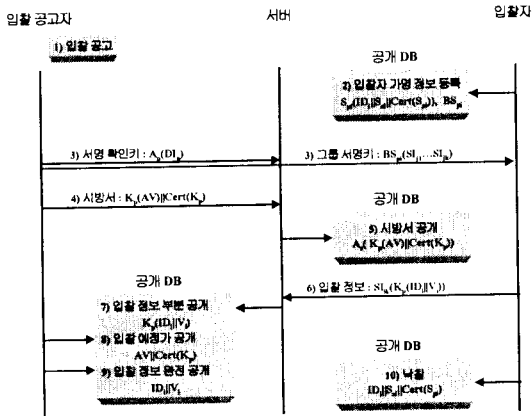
입찰 공고자

서버

입찰자

1) 입찰 공고

공개 DB

2) 입찰자 가명 정보 등록
$S_{pi}(ID_i||S_{pi}||Cert(S_{pi}))$, $BS_{pi}$

3) 서명 확인키 : $A_p(DI_p)$

3) 그룹 서명키 : $BS_{pi}(SI_1,...,SI_n)$

4) 시방서 : $K_p(AV)||Cert(K_p)$

공개 DB

5) 시방서 공개
$A_p(K_p(AV)||Cert(K_p))$

공개 DB

6) 입찰 정보 : $SI_k(K_p(ID_i||V_i))$

7) 입찰 정보 부분 공개
$K_p(ID_i||V_i)$

8) 입찰 예정가 공개
$AV||Cert(K_p)$

9) 입찰 정보 완전 공개
$ID_i||V_i$

공개 DB

10) 낙찰
$ID_i||S_{pi}||Cert(S_{pi})$